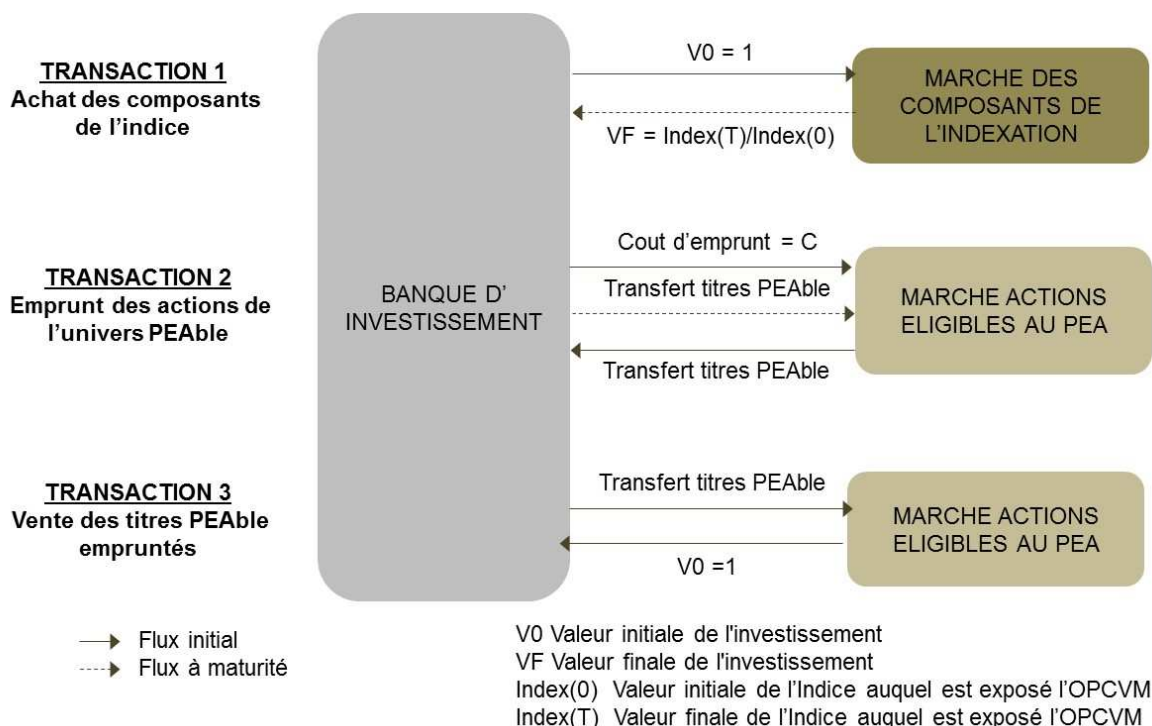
TRANSACTION 1
Achat des composants de l'indice

V0 = 1

VF = Index(T)/Index(0)

MARCHE DES COMPOSANTS DE L'INDEXATION

TRANSACTION 2
Emprunt des actions de l'univers PEAble

BANQUE D' INVESTISSEMENT

Cout d'emprunt = C

Transfert titres PEAble

Transfert titres PEAble

MARCHE ACTIONS ELIGIBLES AU PEA

TRANSACTION 3
Vente des titres PEAble empruntés

Transfert titres PEAble

V0 =1

MARCHE ACTIONS ELIGIBLES AU PEA

Flux initial
Flux à maturité

V0 Valeur initiale de l'investissement
VF Valeur finale de l'investissement
Index(0) Valeur initiale de l'Indice auquel est exposé l'OPCVM
Index(T) Valeur finale de l'Indice auquel est exposé l'OPCVM